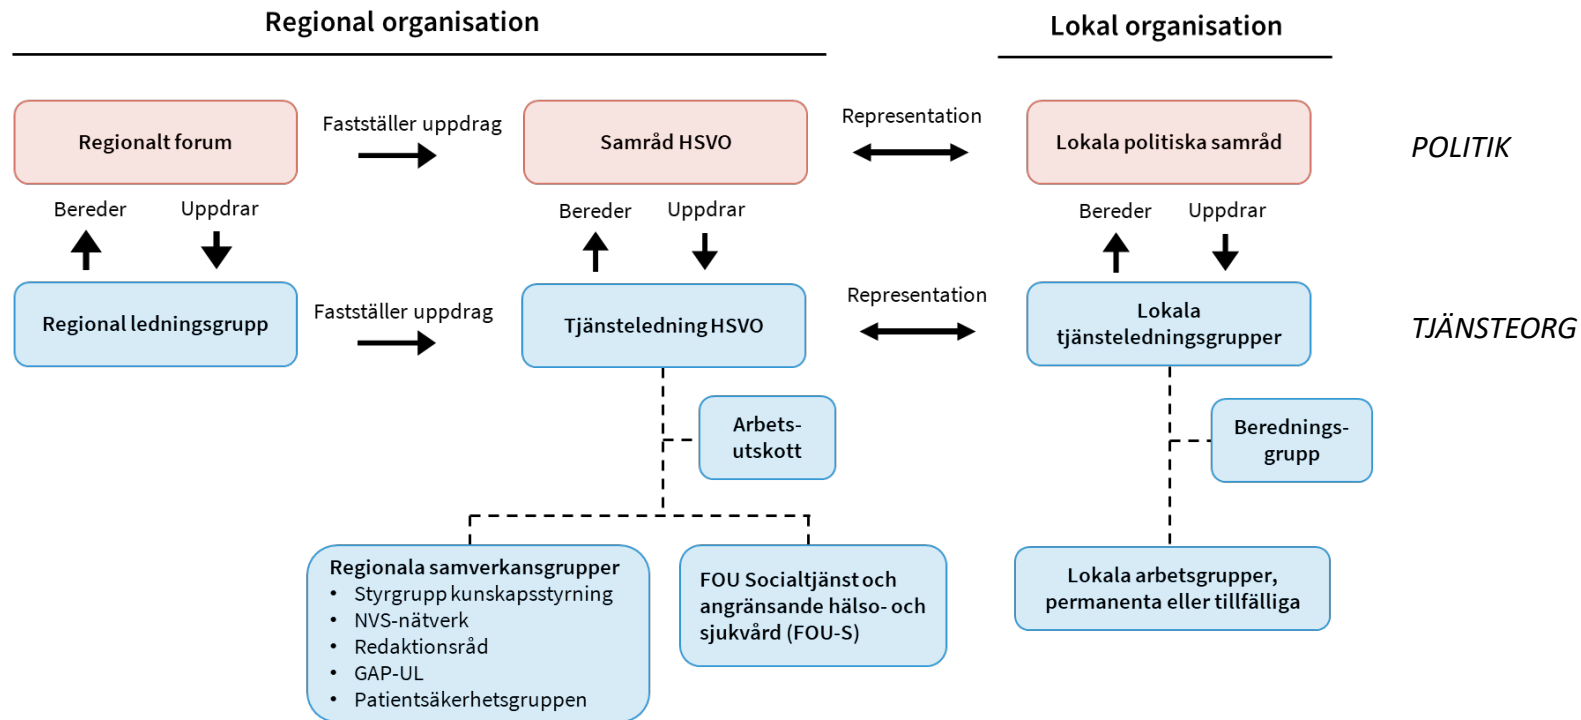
Regional organisation

Lokal organisation

Regionalt forum

Fastställer uppdrag

Samråd HSVO

Representation

Lokala politiska samråd

POLITIK

Bereder

Uppdrar

Bereder

Uppdrar

Bereder

Uppdrar

Regional ledningsgrupp

Fastställer uppdrag

Tjänsteledning HSVO

Representation

Lokala tjänsteledningsgrupper

TJÄNSTEORG

Arbetsutskott

Beredningsgrupp

Regionala samverkansgrupper
• Styrgrupp kunskapsstyrning
• NVS-nätverk
• Redaktionsråd
• GAP-UL
• Patientsäkerhetsgruppen

FOU Socialtjänst och angränsande hälso- och sjukvård (FOU-S)

Lokala arbetsgrupper, permanenta eller tillfälliga